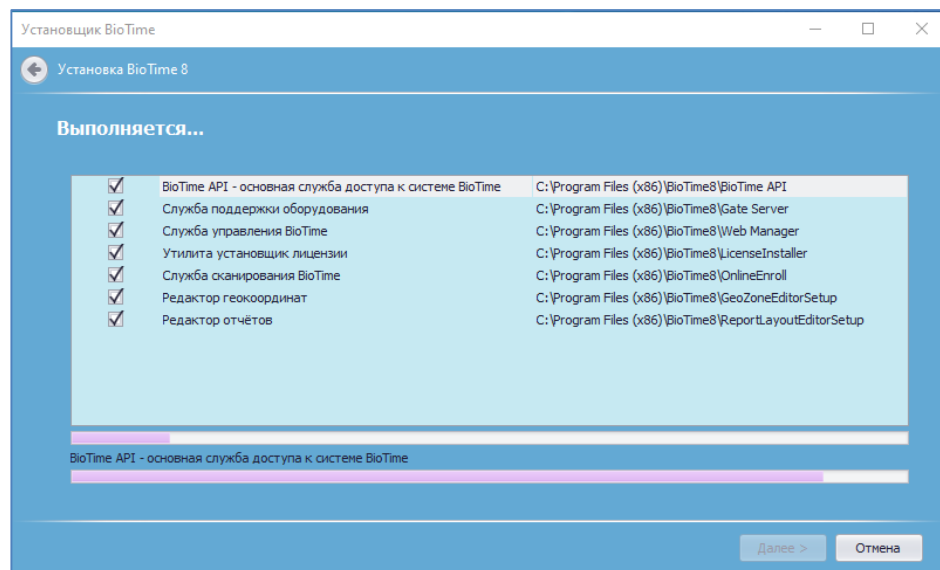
Установщик BioTime

Установка BioTime 8

Выполняется...

| | | |
|---|---|---|
| ☑ | BioTime API - основная служба доступа к системе BioTime | C:\Program Files (x86)\BioTime8\BioTime API |
| ☑ | Служба поддержки оборудования | C:\Program Files (x86)\BioTime8\Gate Server |
| ☑ | Служба управления BioTime | C:\Program Files (x86)\BioTime8\Web Manager |
| ☑ | Утилита установщик лицензии | C:\Program Files (x86)\BioTime8\LicenseInstaller |
| ☑ | Служба сканирования BioTime | C:\Program Files (x86)\BioTime8\OnlineEnroll |
| ☑ | Редактор геокоординат | C:\Program Files (x86)\BioTime8\GeoZoneEditorSetup |
| ☑ | Редактор отчётов | C:\Program Files (x86)\BioTime8\ReportLayoutEditorSetup |

BioTime API - основная служба доступа к системе BioTime

Далее >
Отмена